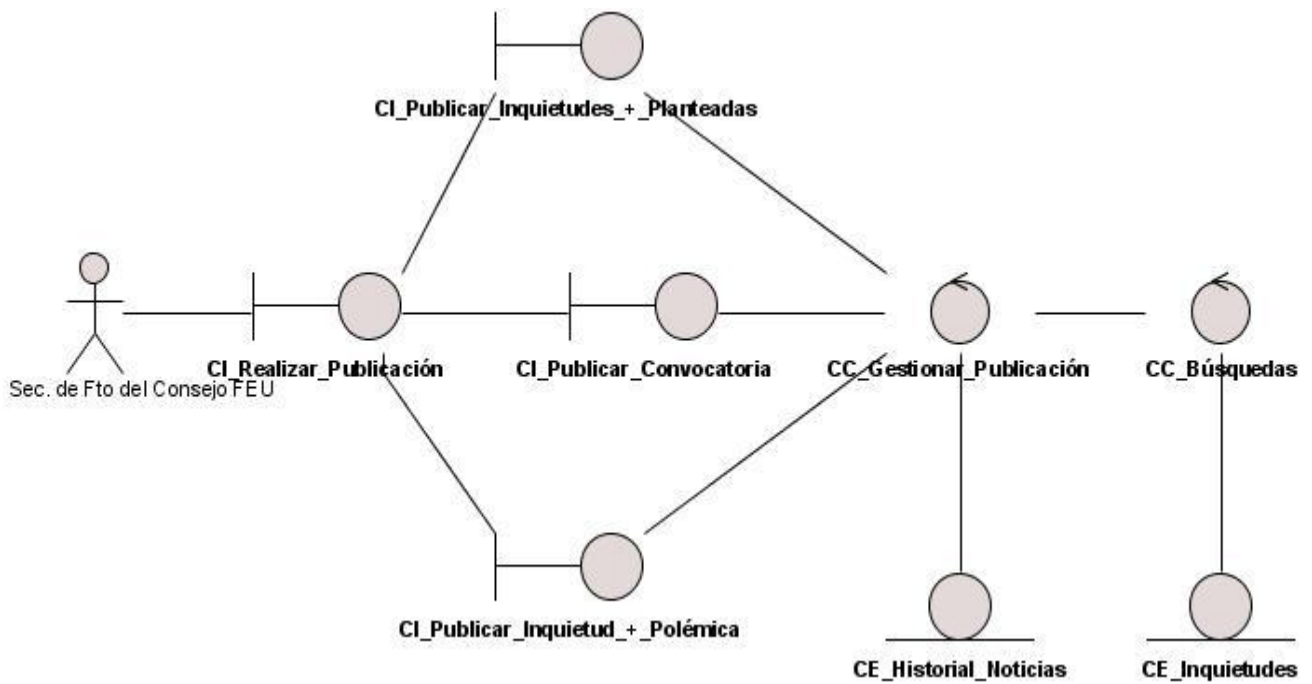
CI_Publicar_Inquietudes_+_Planteadas

Sec. de Fto del Consejo FEU

CI_Realizar_Publicación

CI_Publicar_Convocatoria

CC_Gestionar_Publicación

CC_Búsquedas

CI_Publicar_Inquietud_+_Polémica

CE_Historial_Noticias

CE_Inquietudes